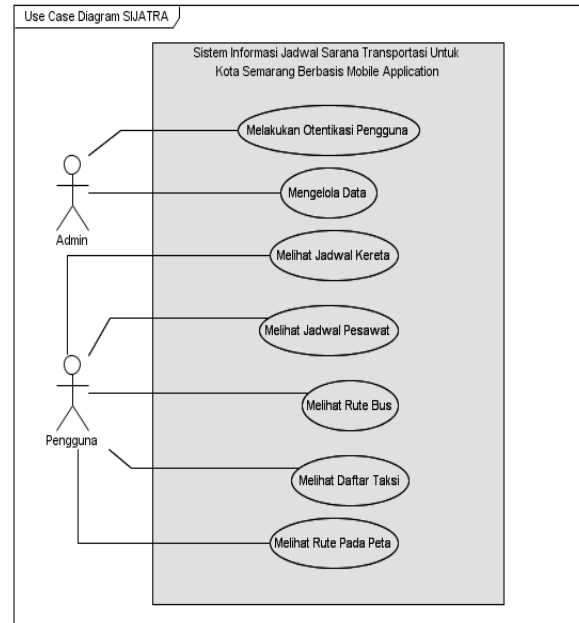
Use Case Diagram SIJATRA

Sistem Informasi Jadwal Sarana Transportasi Untuk Kota Semarang Berbasis Mobile Application

Melakukan Otentikasi Pengguna

Mengelola Data

Admin

Melihat Jadwal Kereta

Melihat Jadwal Pesawat

Melihat Rute Bus

Pengguna

Melihat Daftar Taksi

Melihat Rute Pada Peta